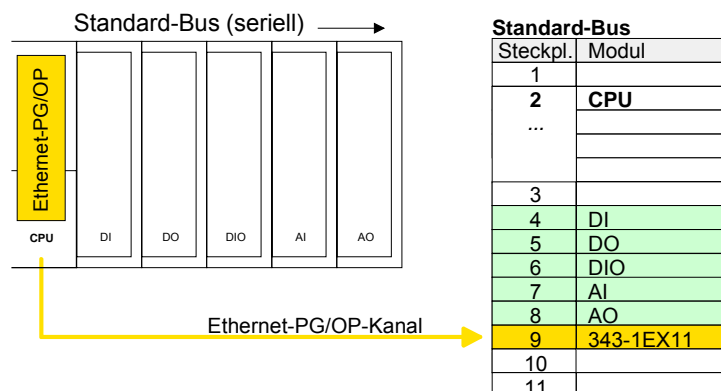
Standard-Bus (seriell)

Ethernet-PG/OP

CPU

DI

DO

DIO

AI

AO

Ethernet-PG/OP-Kanal

**Standard-Bus**

| Steckpl. | Modul |
|---|---|
| 1 | |
| **2** | **CPU** |
| ... | |
| | |
| | |
| 3 | |
| 4 | DI |
| 5 | DO |
| 6 | DIO |
| 7 | AI |
| 8 | AO |
| 9 | 343-1EX11 |
| 10 | |
| 11 | |